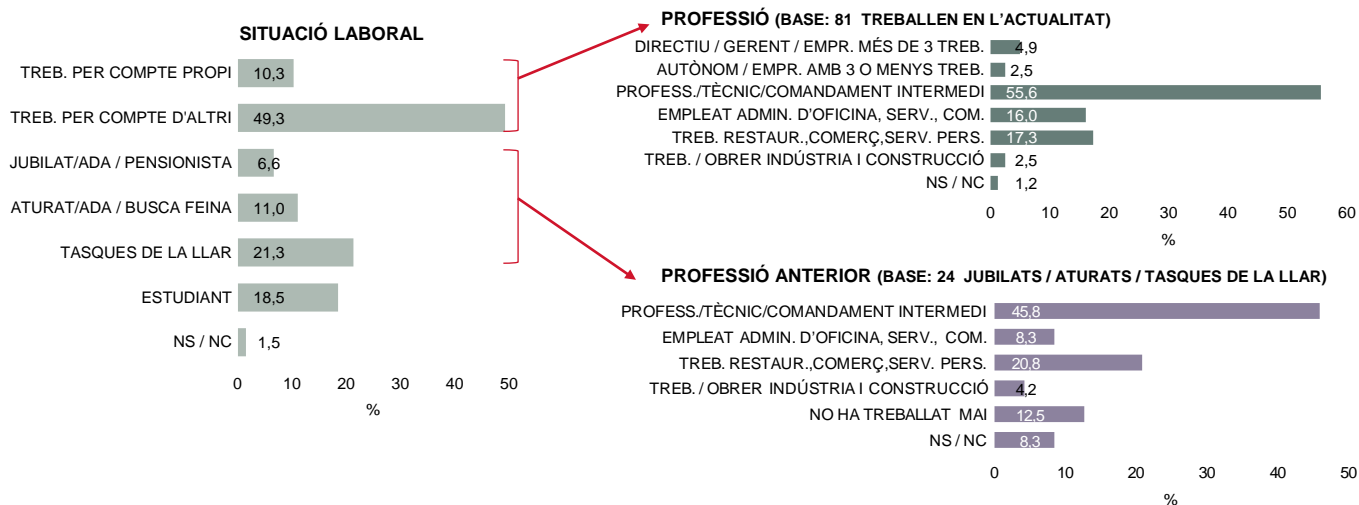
SITUACIÓ LABORAL

TREB. PER COMPTE PROPI 10,3
TREB. PER COMPTE D'ALTRI 49,3
JUBILAT/ADA / PENSIONISTA 6,6
ATURAT/ADA / BUSCA FEINA 11,0
TASQUES DE LA LLAR 21,3
ESTUDIANT 18,5
NS / NC 1,5

0 10 20 30 40 50
%

PROFESSIÓ (BASE: 81 TREBALLEN EN L'ACTUALITAT)

DIRECTIU / GERENT / EMPR. MÉS DE 3 TREB. 4,9
AUTÒNOM / EMPR. AMB 3 O MENYS TREB. 2,5
PROFESS./TÈCNIC/COMANDAMENT INTERMEDI 55,6
EMPLEAT ADMIN. D'OFICINA, SERV., COM. 16,0
TREB. RESTAUR.,COMERÇ,SERV. PERS. 17,3
TREB. / OBRER INDÚSTRIA I CONSTRUCCIÓ 2,5
NS / NC 1,2

0 10 20 30 40 50 60
%

PROFESSIÓ ANTERIOR (BASE: 24 JUBILATS / ATURATS / TASQUES DE LA LLAR)

PROFESS./TÈCNIC/COMANDAMENT INTERMEDI 45,8
EMPLEAT ADMIN. D'OFICINA, SERV., COM. 8,3
TREB. RESTAUR.,COMERÇ,SERV. PERS. 20,8
TREB. / OBRER INDÚSTRIA I CONSTRUCCIÓ 4,2
NO HA TREBALLAT MAI 12,5
NS / NC 8,3

0 10 20 30 40 50
%